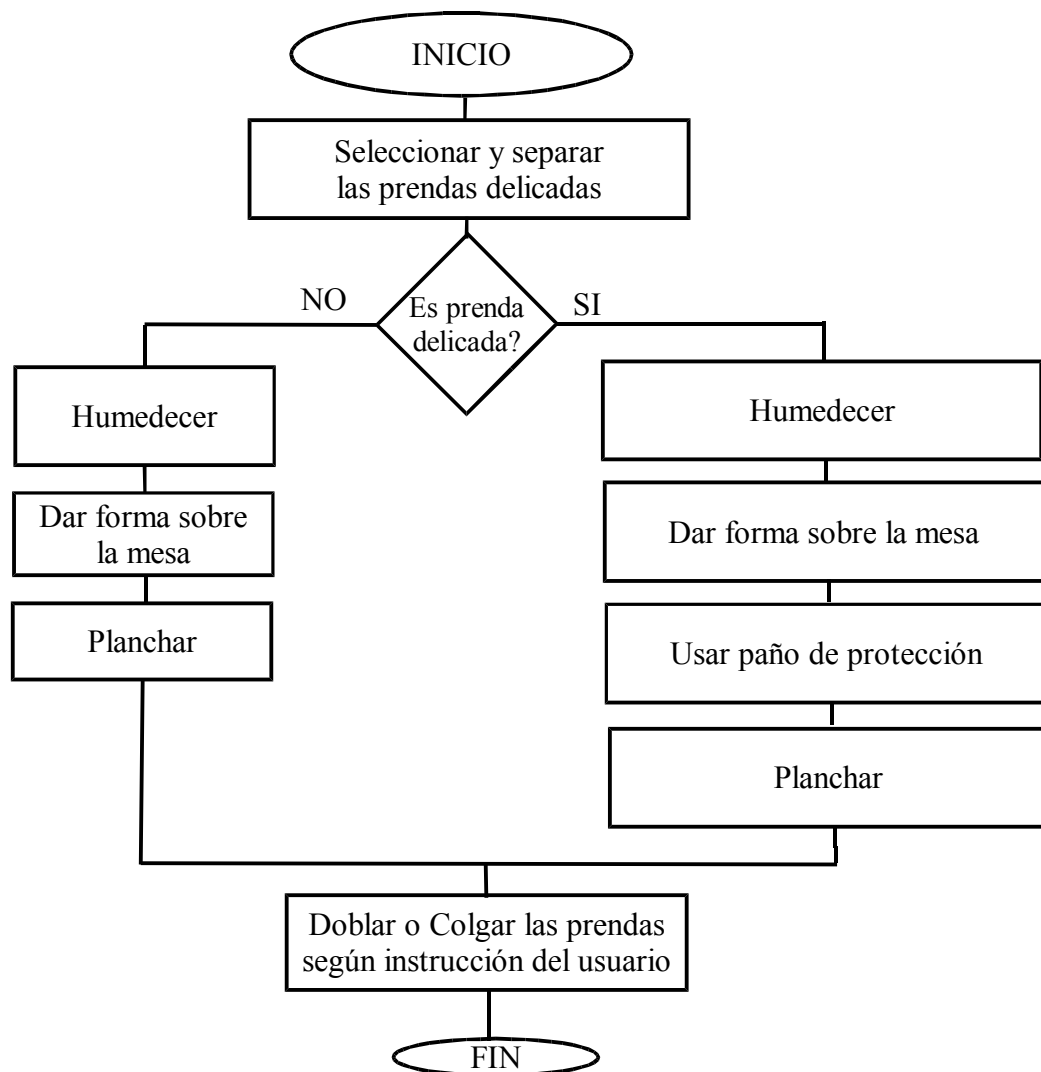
INICIO

Seleccionar y separar las prendas delicadas

Es prenda delicada?

NO

SI

Humedecer

Dar forma sobre la mesa

Planchar

Humedecer

Dar forma sobre la mesa

Usar paño de protección

Planchar

Doblar o Colgar las prendas según instrucción del usuario

FIN